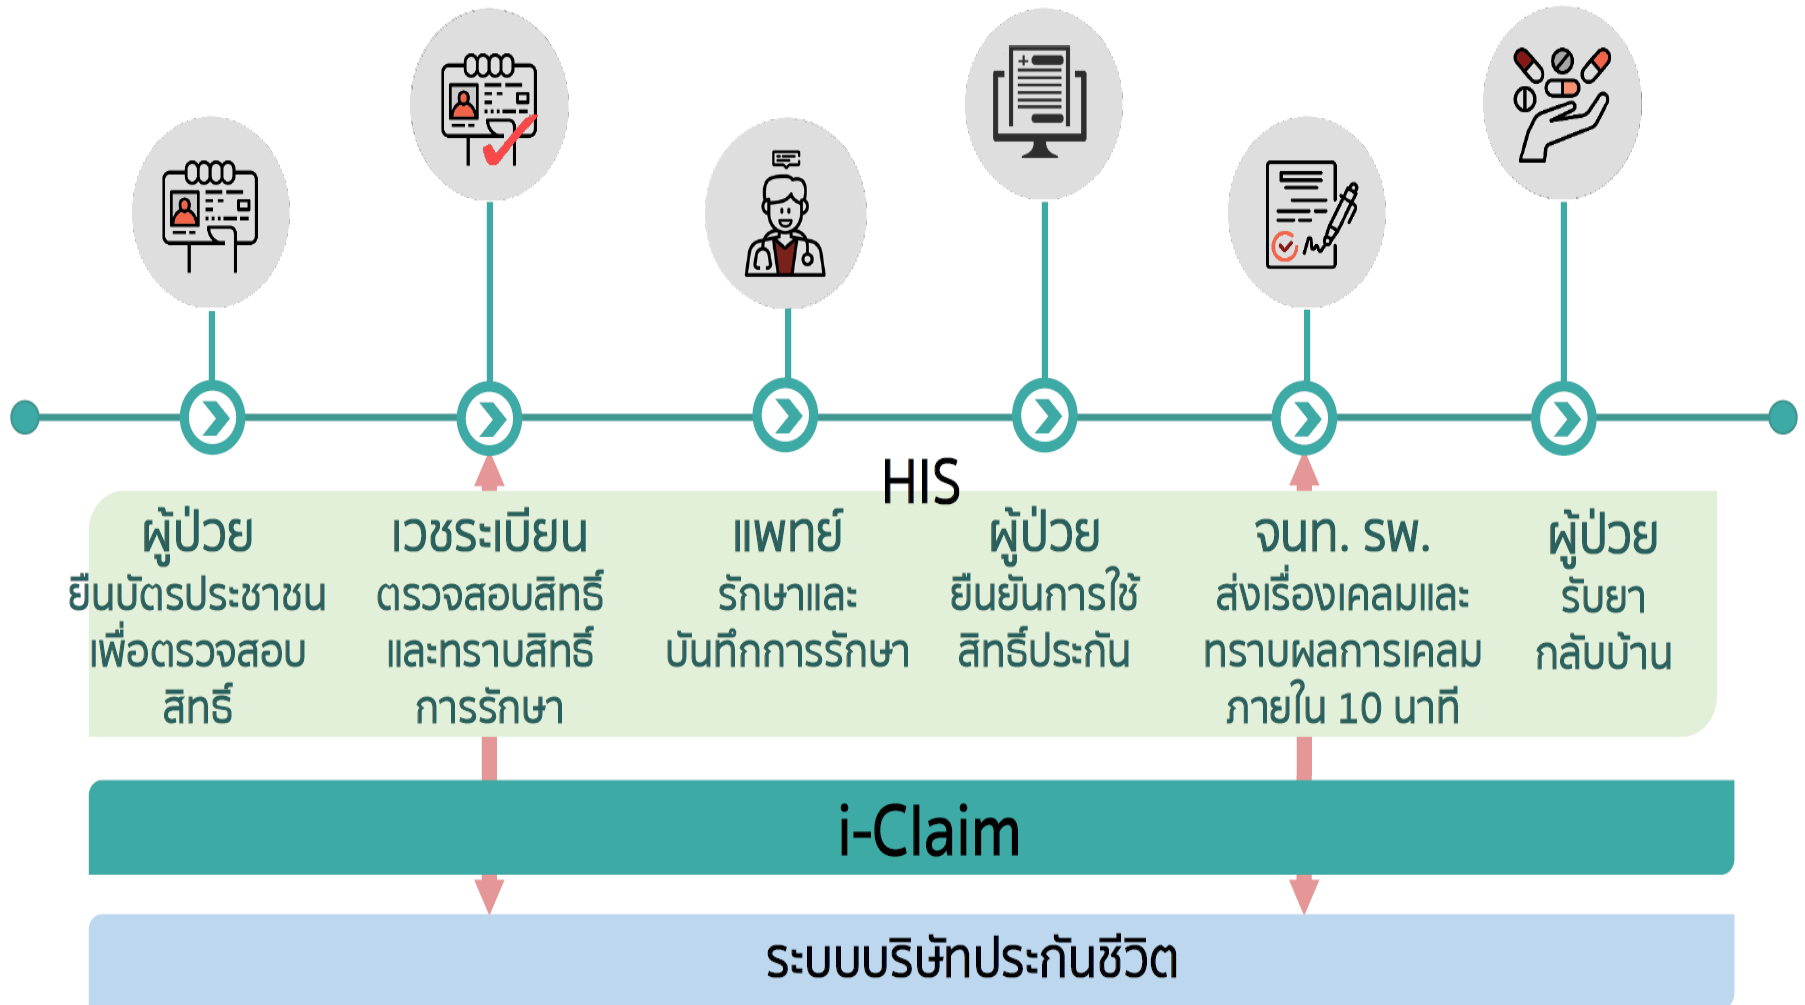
HIS

ผู้ป่วย
ยื่นบัตรประชาชนเพื่อตรวจสอบสิทธิ์

เวชระเบียน
ตรวจสอบสิทธิ์และทราบสิทธิ์การรักษา

แพทย์
รักษาและบันทึกการรักษา

ผู้ป่วย
ยืนยันการใช้สิทธิ์ประกัน

จนท. รพ.
ส่งเรื่องเคลมและทราบผลการเคลมภายใน 10 นาที

ผู้ป่วย
รับยากลับบ้าน

i-Claim

ระบบบริษัทประกันชีวิต